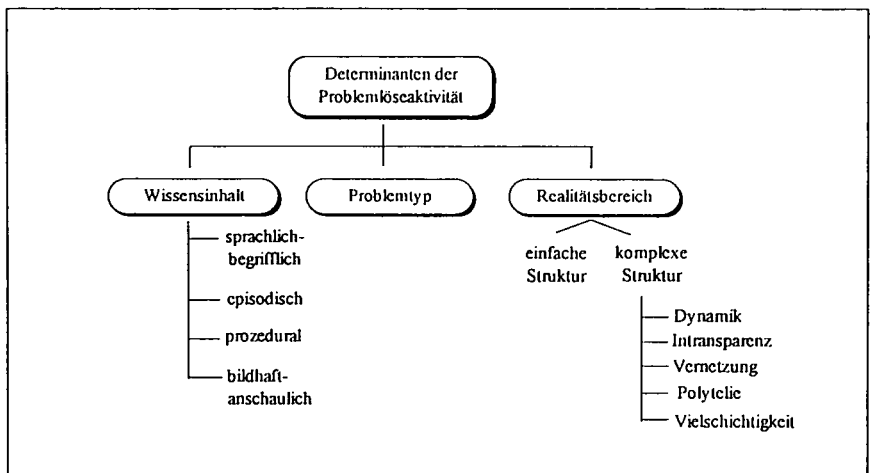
Determinanten der Problemlöseaktivität

Wissensinhalt

Problemtyp

Realitätsbereich

sprachlich-begrifflich

episodisch

prozedural

bildhaft-anschaulich

einfache Struktur

komplexe Struktur

Dynamik

Intransparenz

Vernetzung

Polytelie

Vielschichtigkeit